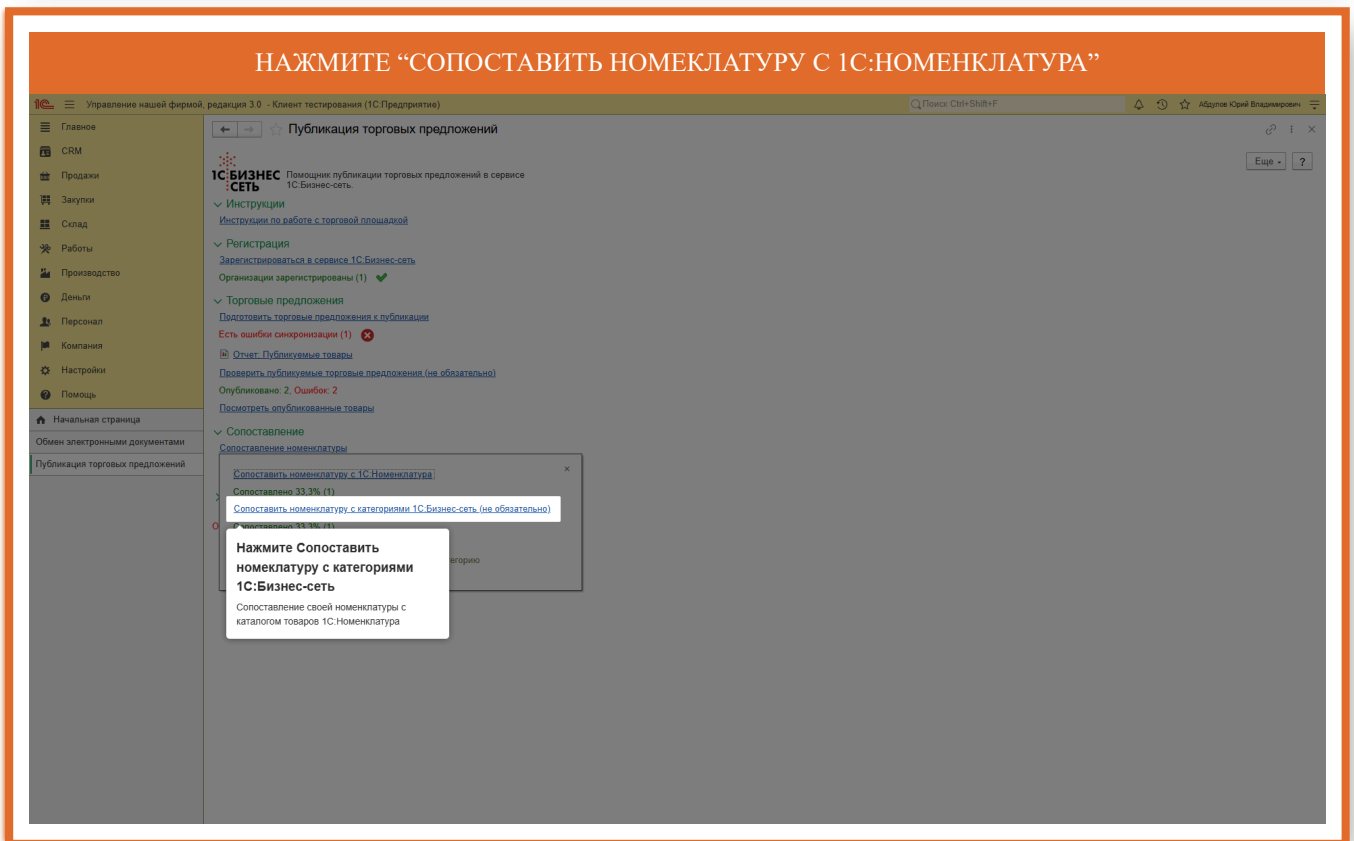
НАЖМИТЕ “СОПОСТАВИТЬ НОМЕКЛАТУРУ С 1С:НОМЕНКЛАТУРА”

1С Управление нашей фирмой, редакция 3.0 - Клиент тестирования (1С:Предприятие)

Поиск Ctrl+Shift+F

Абдулов Юрий Владимирович

Главное
CRM
Продажи
Закупки
Склад
Работы
Производство
Деньги
Персонал
Компания
Настройки
Помощь

Начальная страница
Обмен электронными документами
Публикация торговых предложений

Публикация торговых предложений

Еще ?

1С:БИЗНЕС СЕТЬ

Помощник публикации торговых предложений в сервисе 1С:Бизнес-сеть.

Инструкции
Инструкции по работе с торговой площадкой

Регистрация
Зарегистрироваться в сервисе 1С:Бизнес-сеть
Организации зарегистрированы (1)

Торговые предложения
Подготовить торговые предложения к публикации
Есть ошибки синхронизации (1)
Отчет: Публикуемые товары
Проверить публикуемые торговые предложения (не обязательно)
Опубликовано: 2, Ошибок: 2
Посмотреть опубликованные товары

Сопоставление
Сопоставление номенклатуры

Сопоставить номенклатуру с 1С:Номенклатура
Сопоставлено 33,3% (1)
Сопоставить номенклатуру с категориями 1С:Бизнес-сеть (не обязательно)
Сопоставлено 33,3% (1)
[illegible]категорию

Нажмите Сопоставить номенклатуру с категориями 1С:Бизнес-сеть

Сопоставление своей номенклатуры с каталогом товаров 1С:Номенклатура